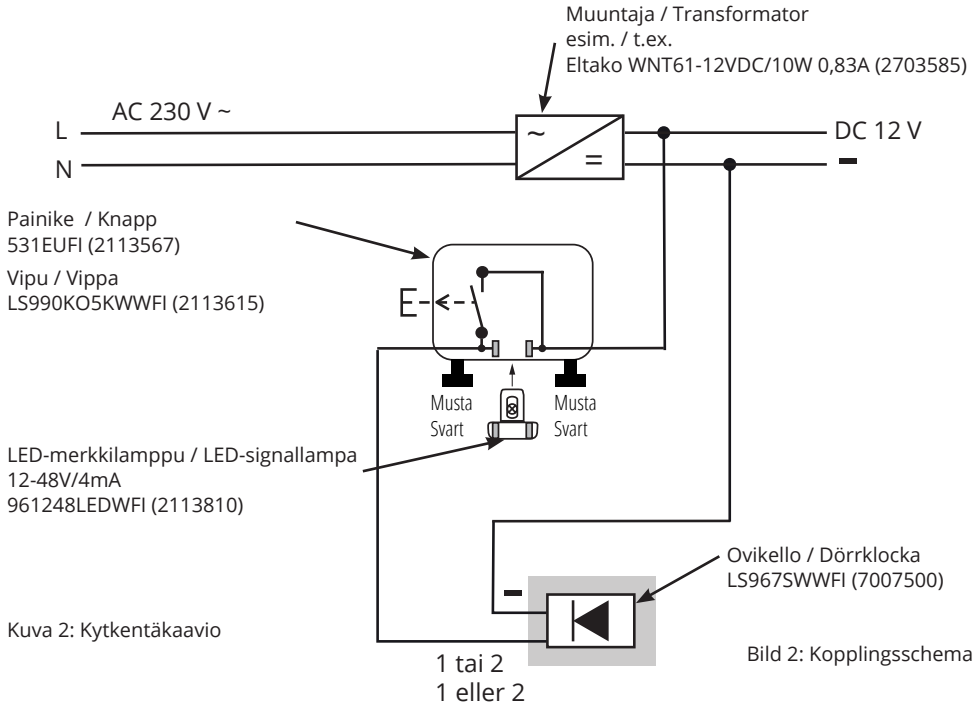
Muuntaja / Transformator
esim. / t.ex.
Eltako WNT61-12VDC/10W 0,83A (2703585)

AC 230 V ~

L

N

~

=

DC 12 V

Painike / Knapp
531EUFI (2113567)

Vipu / Vippa
LS990KO5KWWFI (2113615)

E

Musta
Svart

Musta
Svart

LED-merkkilamppu / LED-signallampa
12-48V/4mA
961248LEDWFI (2113810)

Ovikello / Dörrklocka
LS967SWWFI (7007500)

Kuva 2: Kytkentäkaavio

Bild 2: Kopplingsschema

1 tai 2
1 eller 2